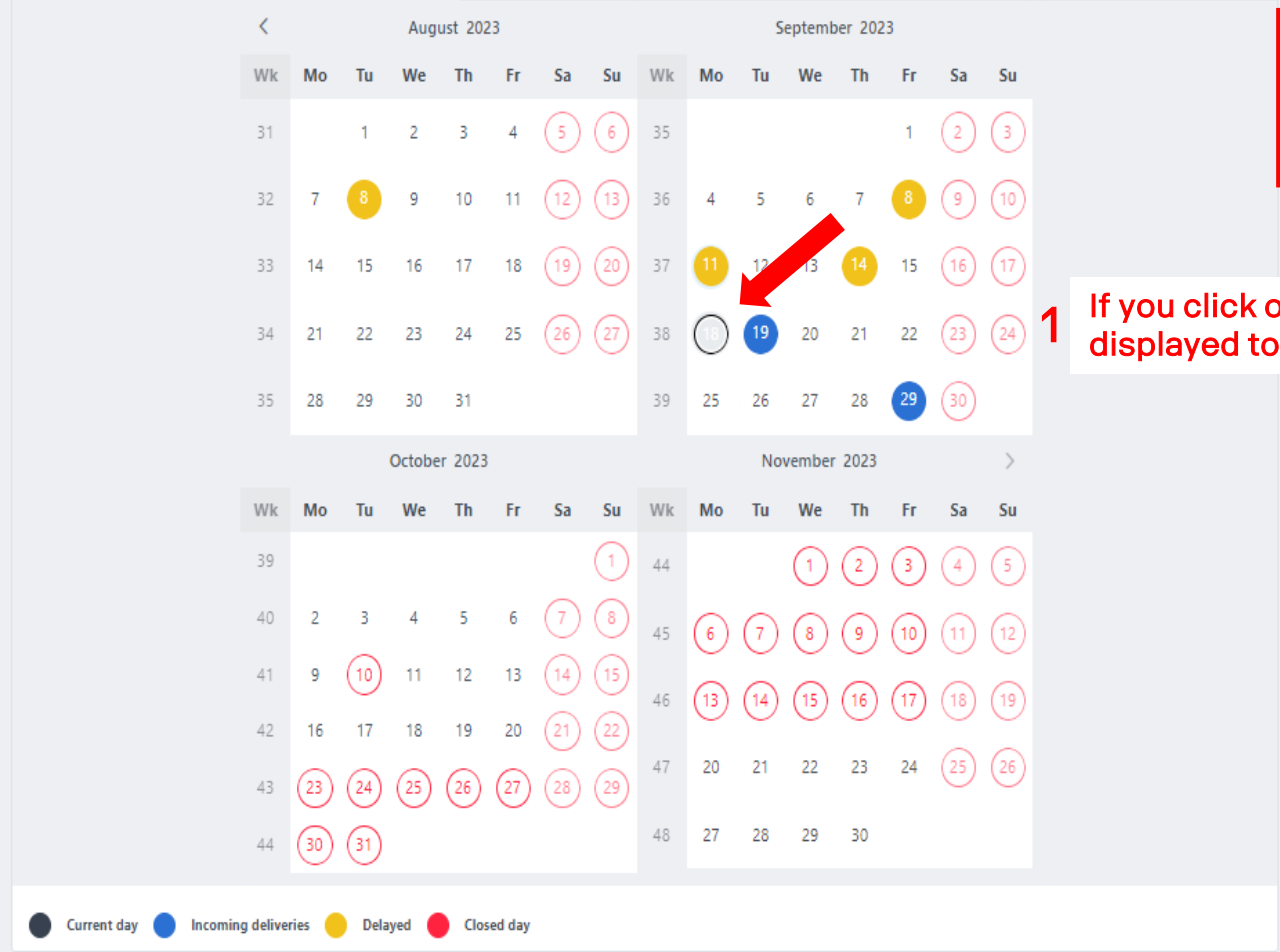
August 2023

| Wk | Mo | Tu | We | Th | Fr | Sa | Su |
|---|---|---|---|---|---|---|---|
| 31 | | 1 | 2 | 3 | 4 | 5 | 6 |
| 32 | 7 | 8 | 9 | 10 | 11 | 12 | 13 |
| 33 | 14 | 15 | 16 | 17 | 18 | 19 | 20 |
| 34 | 21 | 22 | 23 | 24 | 25 | 26 | 27 |
| 35 | 28 | 29 | 30 | 31 | | | |

September 2023

| Wk | Mo | Tu | We | Th | Fr | Sa | Su |
|---|---|---|---|---|---|---|---|
| 35 | | | | | 1 | 2 | 3 |
| 36 | 4 | 5 | 6 | 7 | 8 | 9 | 10 |
| 37 | 11 | 12 | 13 | 14 | 15 | 16 | 17 |
| 38 | 18 | 19 | 20 | 21 | 22 | 23 | 24 |
| 39 | 25 | 26 | 27 | 28 | 29 | 30 | |

1 If you click o
displayed to

October 2023

| Wk | Mo | Tu | We | Th | Fr | Sa | Su |
|---|---|---|---|---|---|---|---|
| 39 | | | | | | | 1 |
| 40 | 2 | 3 | 4 | 5 | 6 | 7 | 8 |
| 41 | 9 | 10 | 11 | 12 | 13 | 14 | 15 |
| 42 | 16 | 17 | 18 | 19 | 20 | 21 | 22 |
| 43 | 23 | 24 | 25 | 26 | 27 | 28 | 29 |
| 44 | 30 | 31 | | | | | |

November 2023

| Wk | Mo | Tu | We | Th | Fr | Sa | Su |
|---|---|---|---|---|---|---|---|
| 44 | | | 1 | 2 | 3 | 4 | 5 |
| 45 | 6 | 7 | 8 | 9 | 10 | 11 | 12 |
| 46 | 13 | 14 | 15 | 16 | 17 | 18 | 19 |
| 47 | 20 | 21 | 22 | 23 | 24 | 25 | 26 |
| 48 | 27 | 28 | 29 | 30 | | | |

Current day Incoming deliveries Delayed Closed day